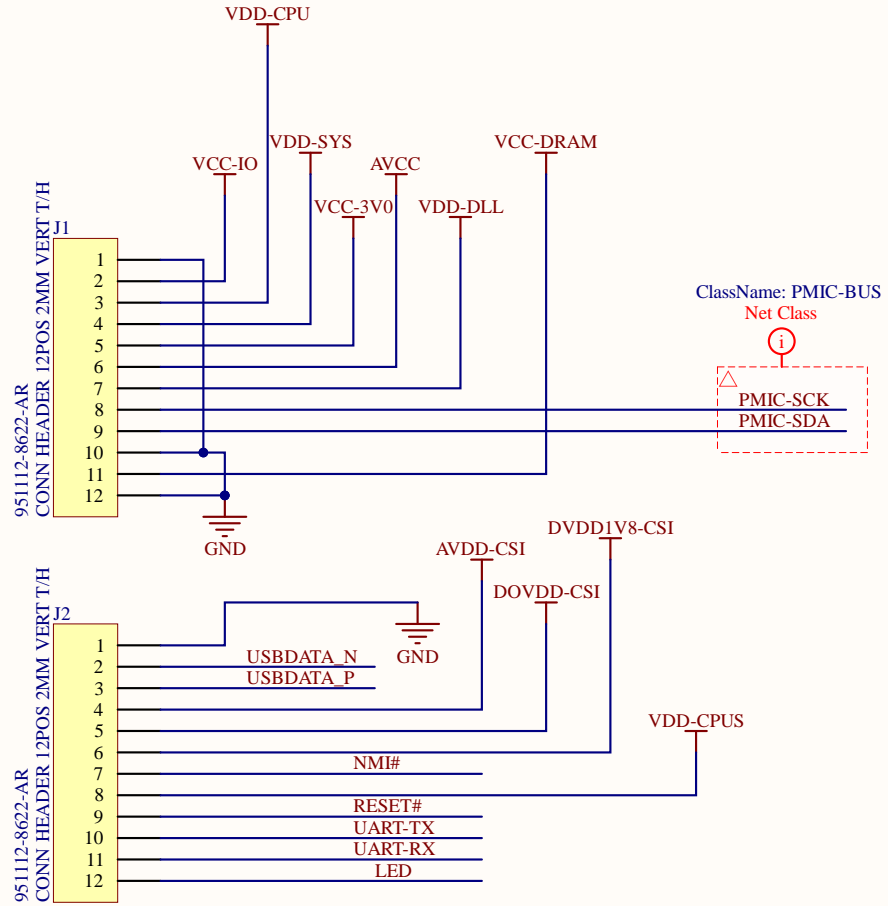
VDD-CPU

VDD-SYS

VCC-IO

AVCC

VCC-DRAM

VCC-3V0

VDD-DLL

J1

951112-8622-AR
CONN HEADER 12POS 2MM VERT T/H

1
2
3
4
5
6
7
8
9
10
11
12

ClassName: PMIC-BUS
Net Class

PMIC-SCK
PMIC-SDA

GND

DVDD1V8-CSI

AVDD-CSI

DOVDD-CSI

J2

951112-8622-AR
CONN HEADER 12POS 2MM VERT T/H

1
2
3
4
5
6
7
8
9
10
11
12

GND

USBDATA_N
USBDATA_P

VDD-CPUS

NMI#

RESET#
UART-TX
UART-RX
LED